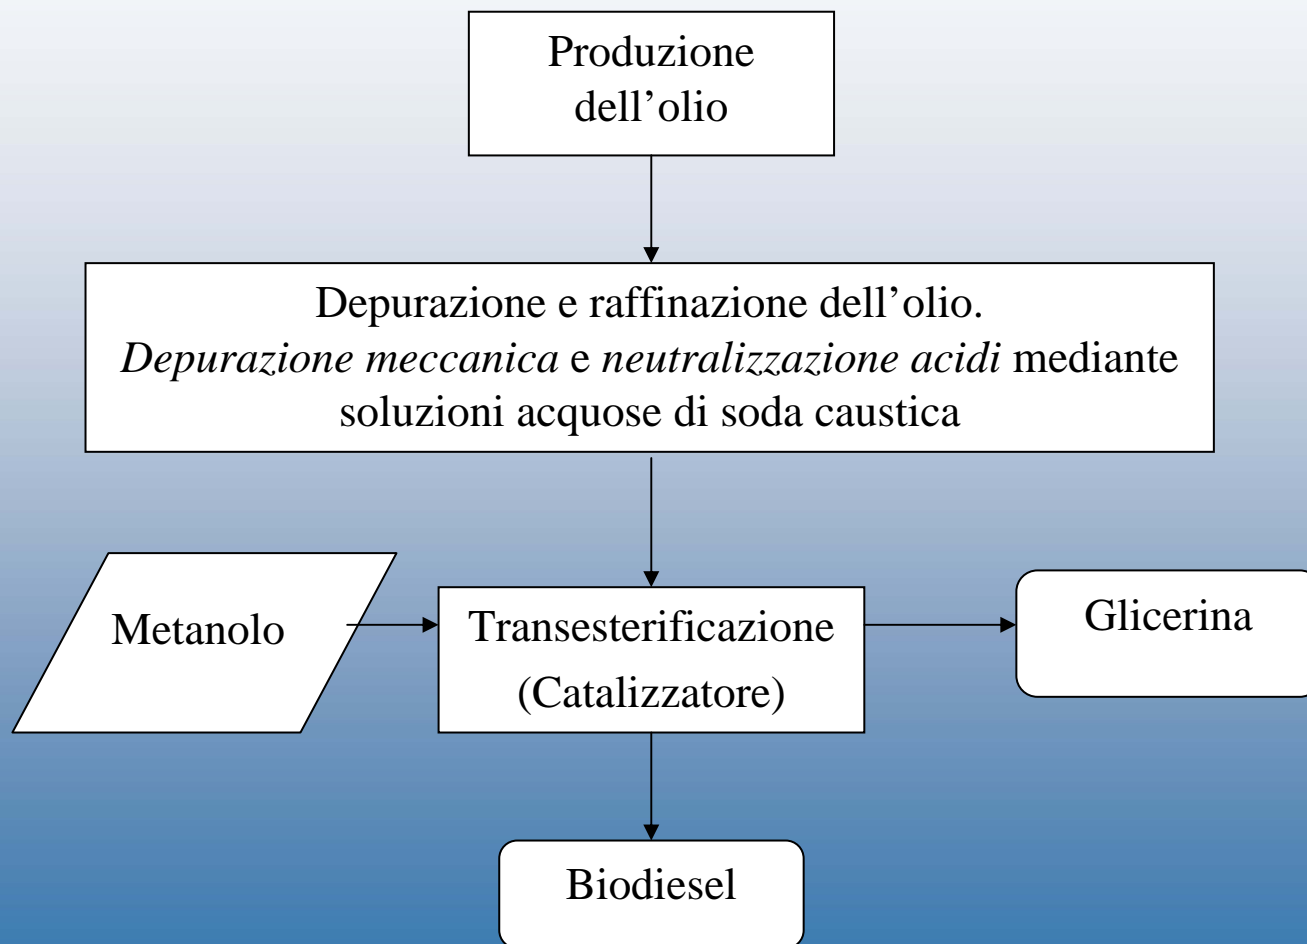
Produzione dell’olio

Depurazione e raffinazione dell’olio.
*Depurazione meccanica* e *neutralizzazione acidi* mediante soluzioni acquose di soda caustica

Metanolo

Transesterificazione
(Catalizzatore)

Glicerina

Biodiesel